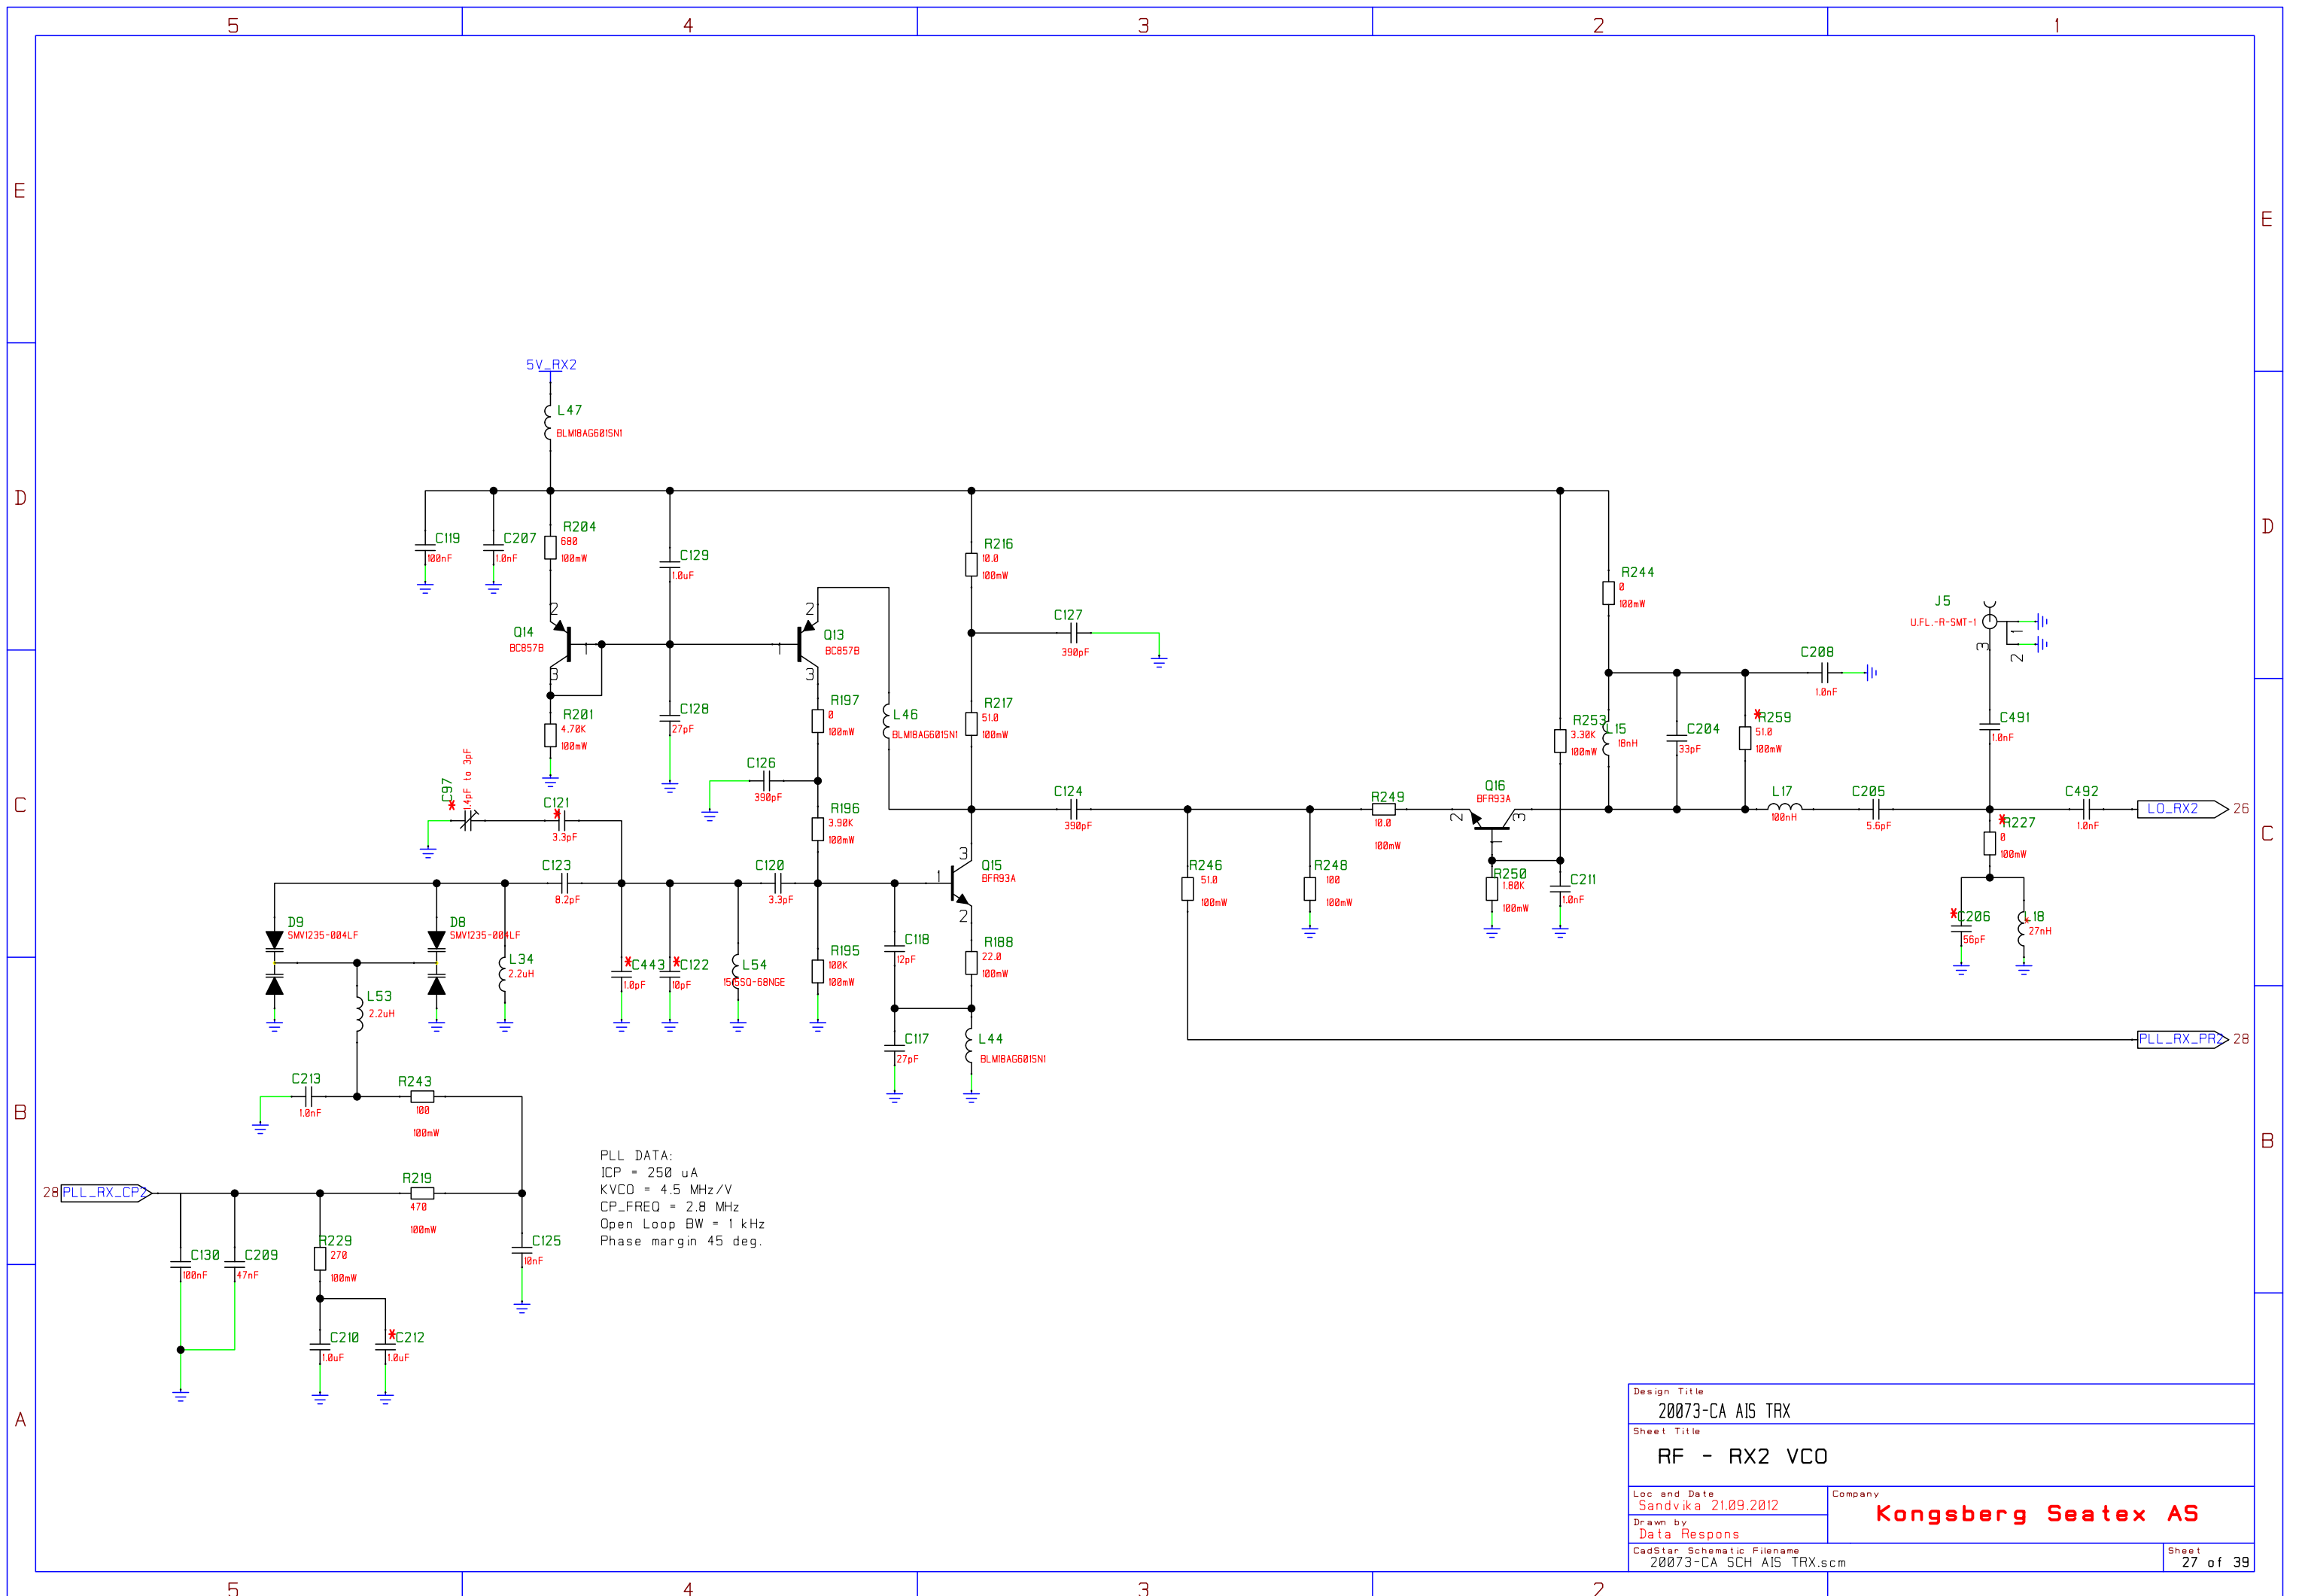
5 4 3 2 1

E D C B A

5V_RX2

L47
BLM18AG601SN1

C119
100nF

C207
1.0nF

R204
680
100mW

C129
1.0uF

R216
10.0
100mW

R244
0
100mW

J5
U.FL.-R-SMT-1

Q14
BC857B

Q13
BC857B

C127
390pF

C208
1.0nF

R201
4.70K
100mW

C128
27pF

R197
0
100mW

L46
BLM18AG601SN1

R217
51.0
100mW

R253
3.30K
100mW

L15
18nH

C204
33pF

R259
51.0
100mW

C491
1.0nF

C97
1.4pF to 3pF

C121
3.3pF

C126
390pF

R196
3.90K
100mW

C124
390pF

R249
10.0
100mW

Q16
BFR93A

L17
100nH

C205
5.6pF

C492
1.0nF

LO_RX2 26

R227
0
100mW

C123
8.2pF

C120
3.3pF

Q15
BFR93A

R246
51.0
100mW

R248
100
100mW

R250
1.80K
100mW

C211
1.0nF

D9
SMV1235-004LF

D8
SMV1235-004LF

L34
2.2uH

C443
1.0pF

C122
10pF

L54
1505SQ-68NGE

R195
100K
100mW

C118
12pF

R188
22.0
100mW

C206
56pF

L18
27nH

L53
2.2uH

C117
27pF

L44
BLM18AG601SN1

PLL_RX_PR 28

C213
1.0nF

R243
100
100mW

PLL DATA:
ICP = 250 uA
KVCO = 4.5 MHz/V
CP_FREQ = 2.8 MHz
Open Loop BW = 1 kHz
Phase margin 45 deg.

28 PLL_RX_CP

R219
470
100mW

C130
100nF

C209
47nF

R229
270
100mW

C125
10nF

C210
1.0uF

C212
1.0uF

Design Title
20073-CA AIS TRX
Sheet Title
RF - RX2 VCO
Loc and Date
Sandvika 21.09.2012
Company
Kongsberg Seatex AS
Drawn by
Data Respons
CadStar Schematic Filename
20073-CA SCH AIS TRX.scm
Sheet
27 of 39